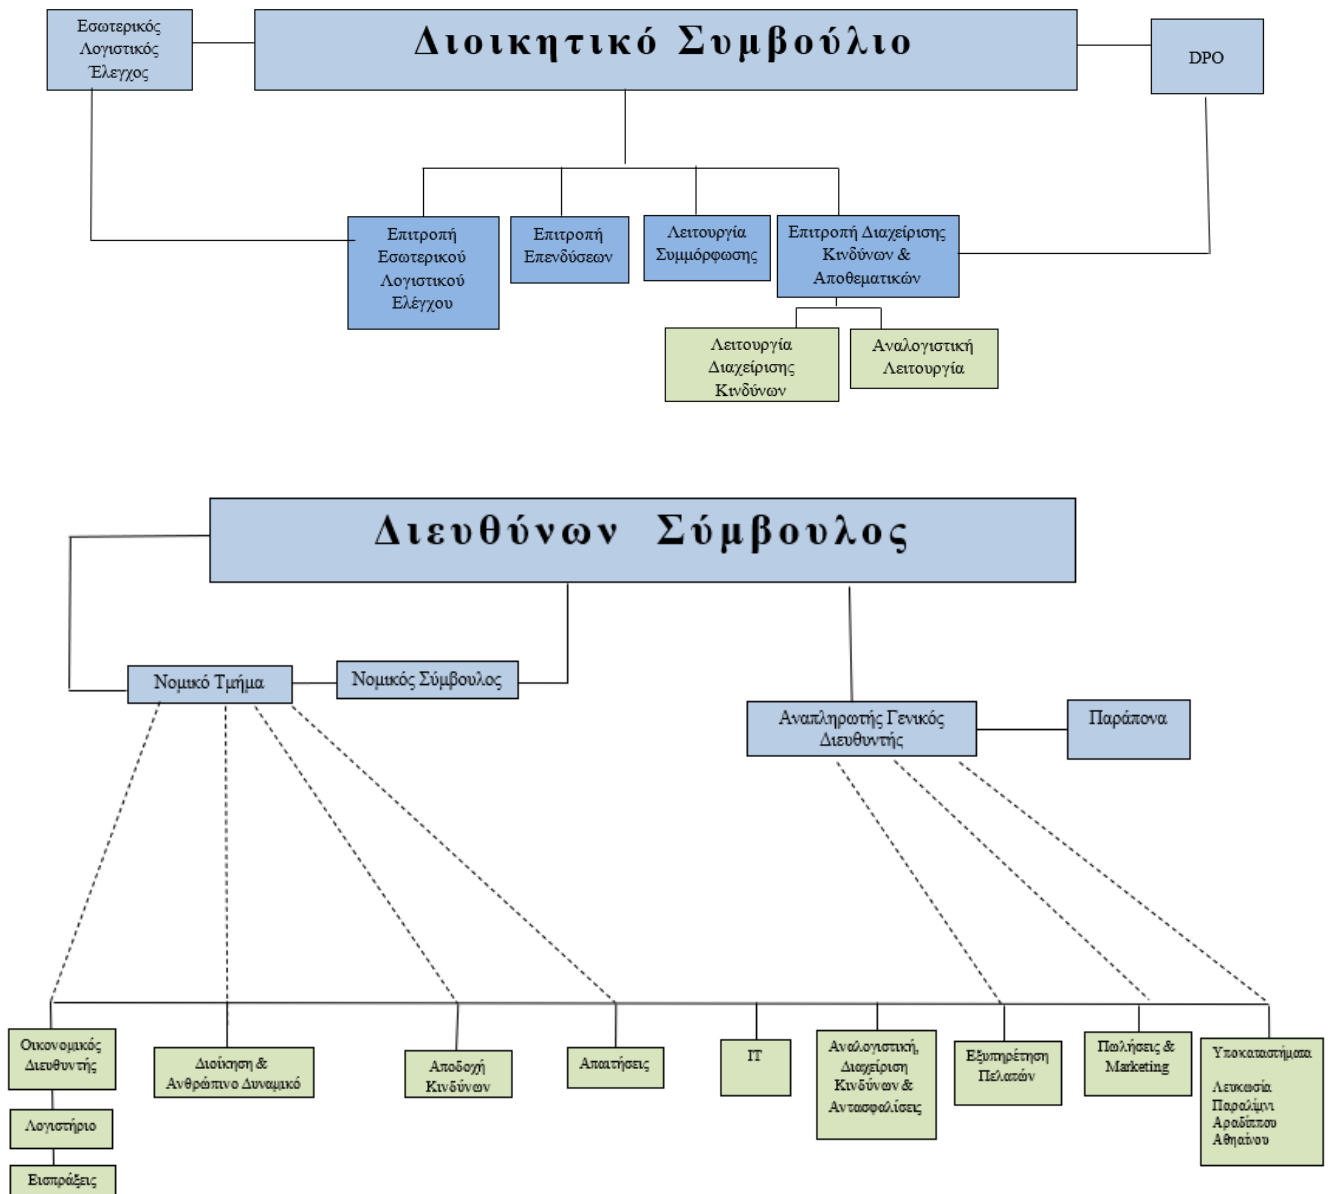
Εσωτερικός Λογιστικός Έλεγχος

Διοικητικό Συμβούλιο

DPO

Επιτροπή Εσωτερικού Λογιστικού Ελέγχου

Επιτροπή Επενδύσεων

Λειτουργία Συμμόρφωσης

Επιτροπή Διαχείρισης Κινδύνων & Αποθεματικών

Λειτουργία Διαχείρισης Κινδύνων

Αναλογιστική Λειτουργία

Διευθύνων Σύμβουλος

Νομικό Τμήμα

Νομικός Σύμβουλος

Αναπληρωτής Γενικός Διευθυντής

Παράπονα

Οικονομικός Διευθυντής

Λογιστήριο

Εισπράξεις

Διοίκηση & Ανθρώπινο Δυναμικό

Αποδοχή Κινδύνων

Απαιτήσεις

IT

Αναλογιστική, Διαχείριση Κινδύνων & Αντασφαλίσεις

Εξυπηρέτηση Πελατών

Πωλήσεις & Marketing

Υποκαταστήματα

Λευκωσία
Παραλίμνι
Αραδίππου
Αθηαίνου